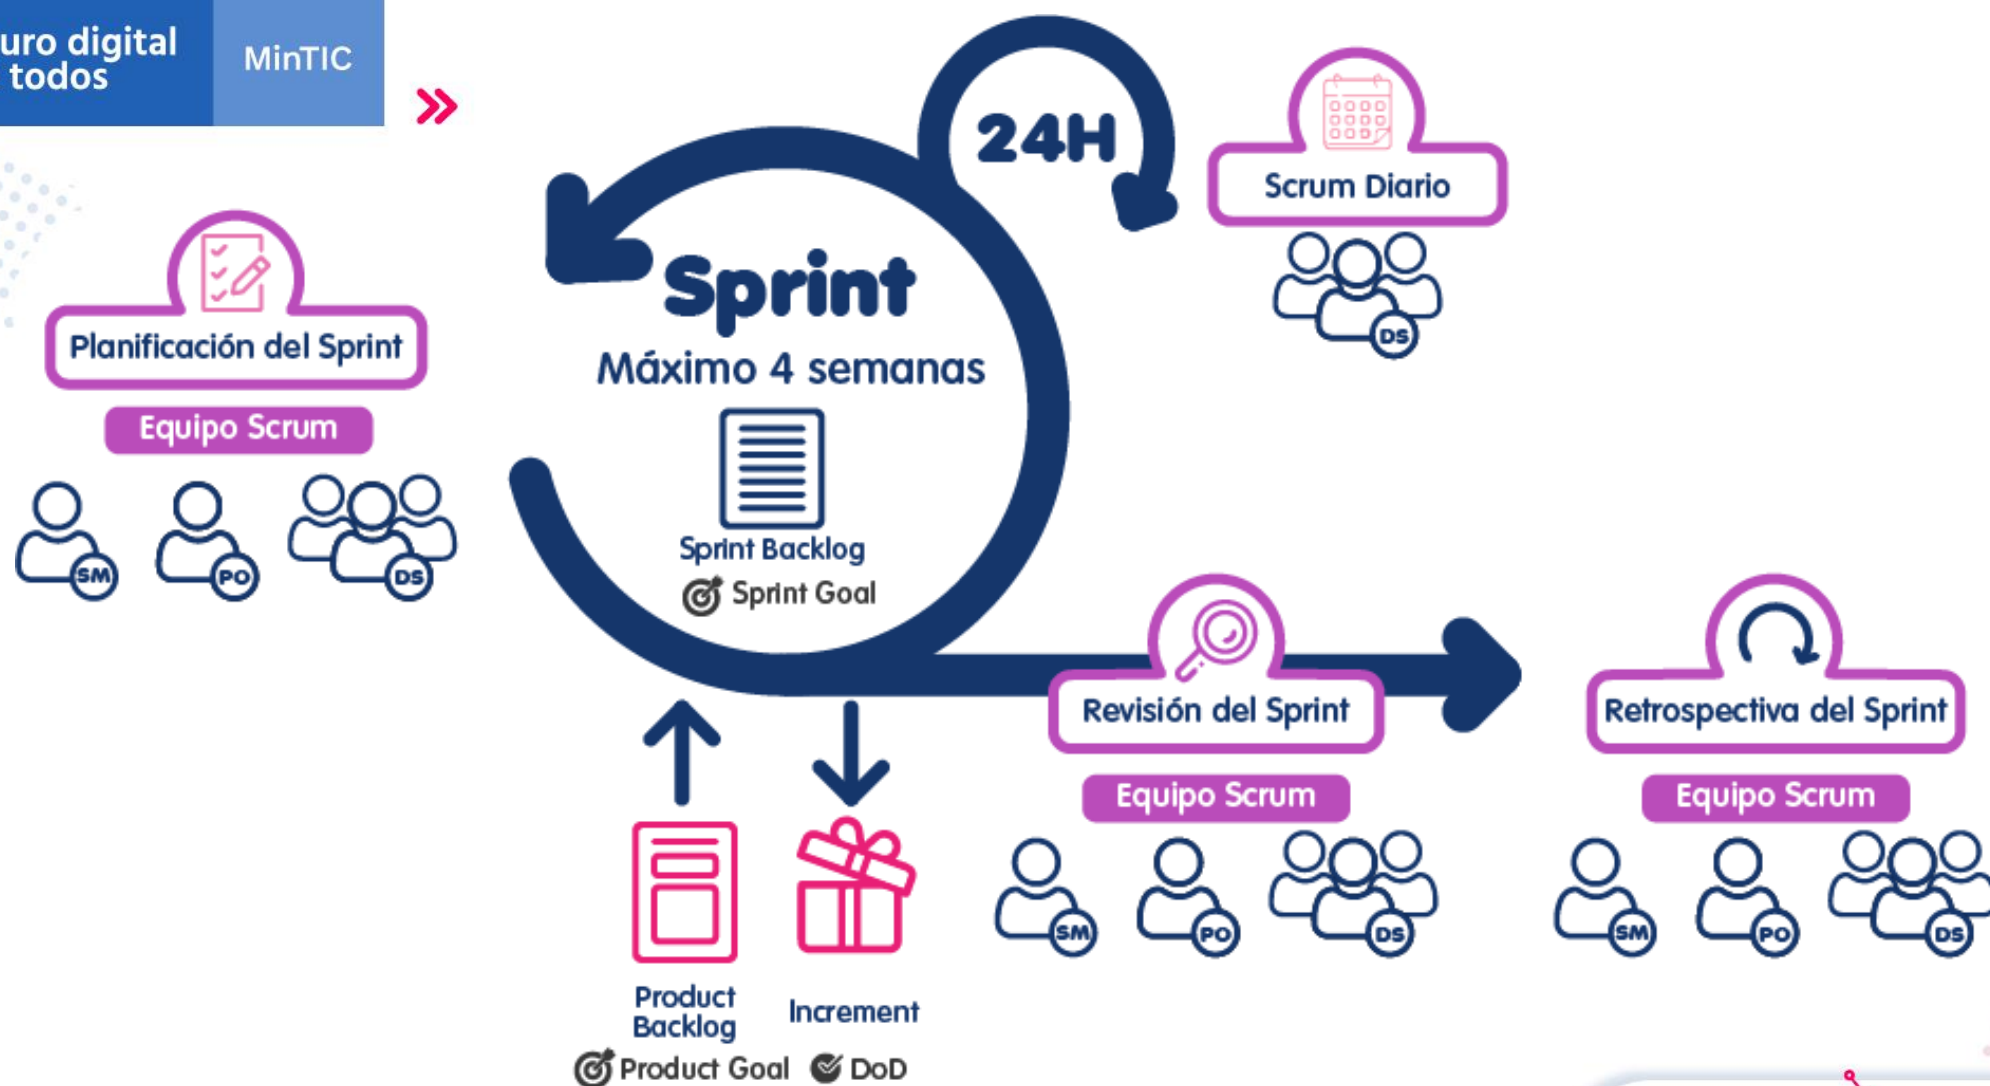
uro digital
todos

MinTIC

»

24H

Scrum Diario

DS

Planificación del Sprint

Equipo Scrum

SM PO DS

Sprint
Máximo 4 semanas

Sprint Backlog
Sprint Goal

Revisión del Sprint

Equipo Scrum

SM PO DS

Retrospectiva del Sprint

Equipo Scrum

SM PO DS

Product Backlog

Increment

Product Goal DoD